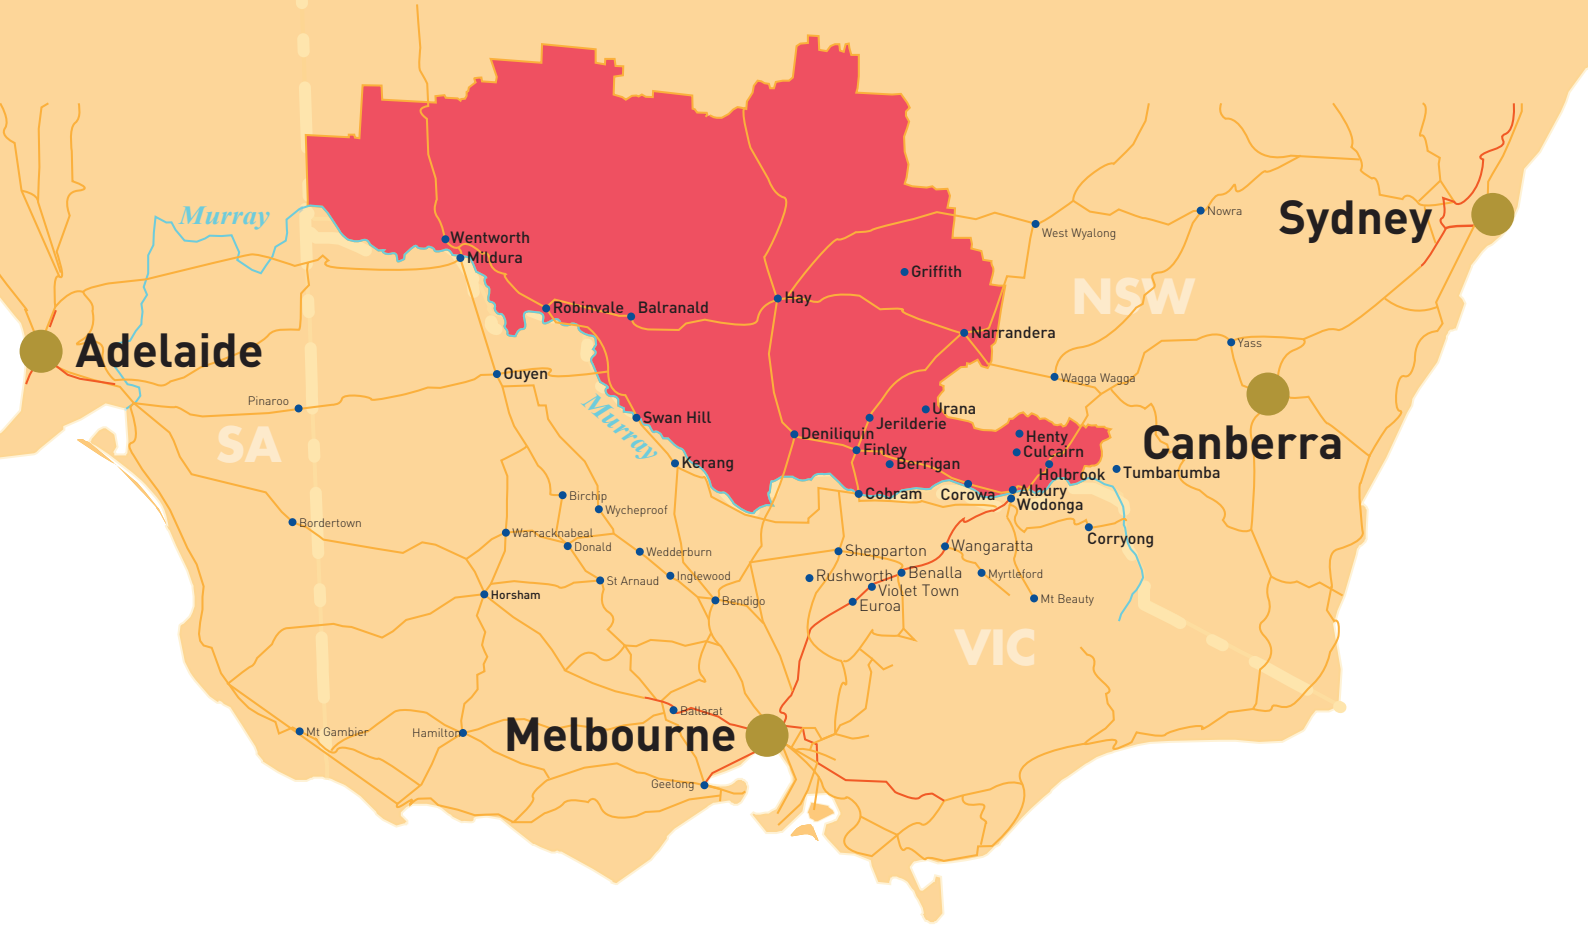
Murray
Wentworth
Mildura
Robinvale
Balranald
Hay
Griffith
Sydney
West Wyalong
Nowra
NSW
Narrandera
Adelaide
Ouyen
Pinaroo
SA
Murray
Swan Hill
Kerang
Deniliquin
Jerilderie
Urana
Finley
Berrigan
Henty
Culcairn
Holbrook
Tumbarumba
Canberra
Yass
Wagga Wagga
Cobram
Corowa
Albury
Wodonga
Corryong
Birchip
Wycheproof
Bordertown
Warracknabeal
Donald
Wedderburn
Shepparton
Wangaratta
Rushworth
Benalla
Myrtleford
Violet Town
Euroa
St Arnaud
Inglewood
Horsham
Bendigo
Mt Beauty
VIC
Ballarat
Mt Gambier
Hamilton
Melbourne
Geelong